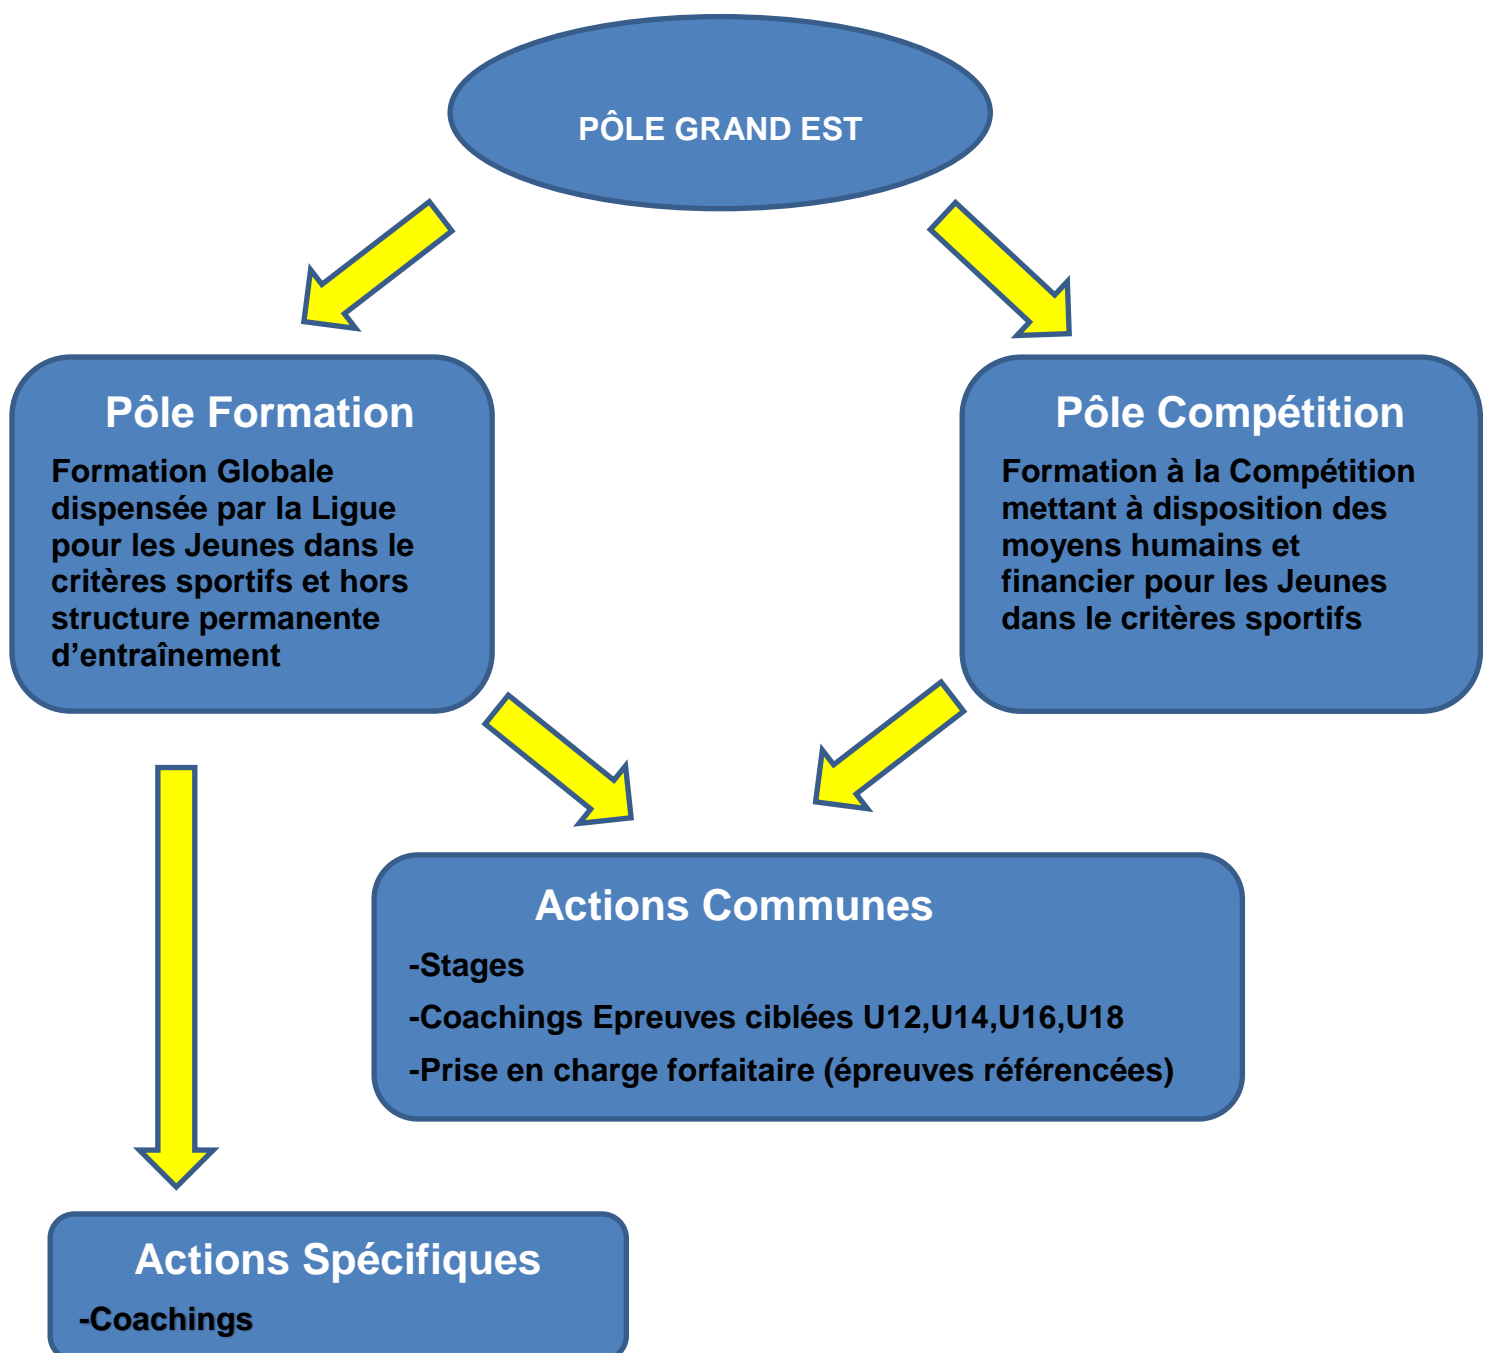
PÔLE GRAND EST

Pôle Formation

Formation Globale dispensée par la Ligue pour les Jeunes dans le critères sportifs et hors structure permanente d'entraînement

Pôle Compétition

Formation à la Compétition mettant à disposition des moyens humains et financier pour les Jeunes dans le critères sportifs

Actions Communes

-Stages

-Coachings Epreuves ciblées U12,U14,U16,U18

-Prise en charge forfaitaire (épreuves référencées)

Actions Spécifiques

-Coachings